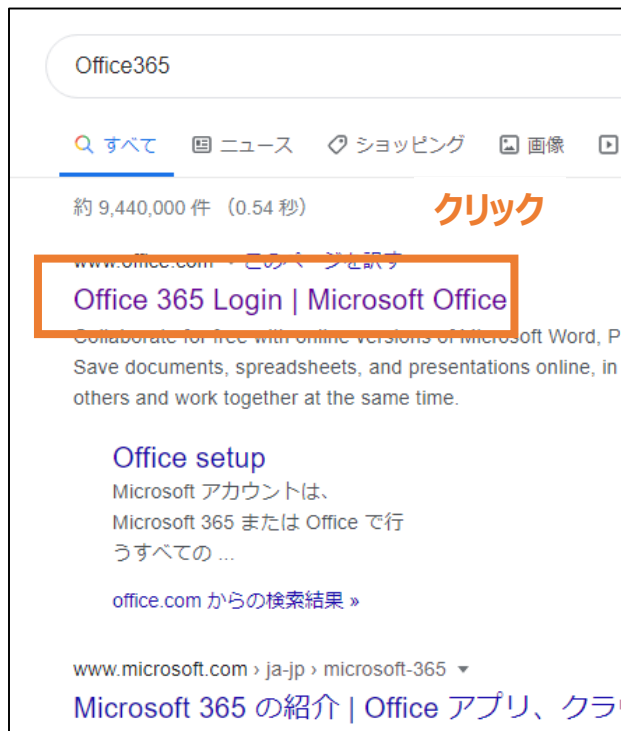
Office365

すべて　ニュース　ショッピング　画像

約 9,440,000 件 （0.54 秒）

クリック

www.office.com › このページを訳す

Office 365 Login | Microsoft Office

Collaborate for free with online versions of Microsoft Word, P Save documents, spreadsheets, and presentations online, in others and work together at the same time.

Office setup

Microsoft アカウントは、Microsoft 365 または Office で行うすべての ...

office.com からの検索結果 »

www.microsoft.com › ja-jp › microsoft-365

Microsoft 365 の紹介 | Office アプリ、クラ